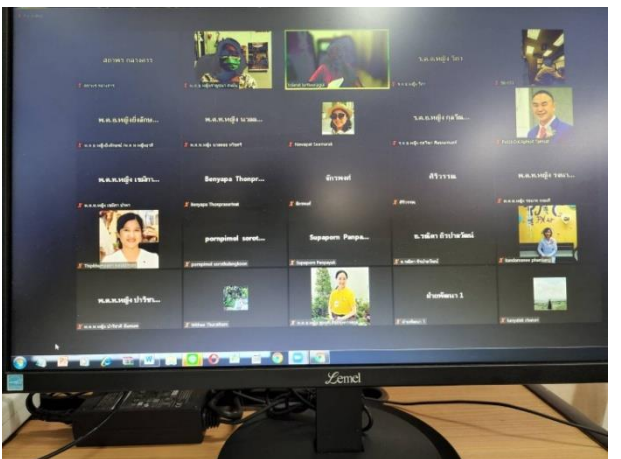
สถาพร กลางการ

ร.ต.อ.หญิง วิภา

พ.ต.ท.หญิงจันทิมา

พ.ต.ท.หญิง นวลพ...

ร.ต.อ.หญิง กัลยา...

พ.ต.ท.หญิง เขมิกา...

Benyapa Thanpr...

มัทรพงศ์

ศิริวรรณ

ร.ต.อ.หญิง รจนา...

pornpimol soret...

Supaporn Panpa...

ร.ต.อ. สุภาพ

พ.ต.ท.หญิง ปาริชา...

ฝ่ายพัฒนา 1

Lemel